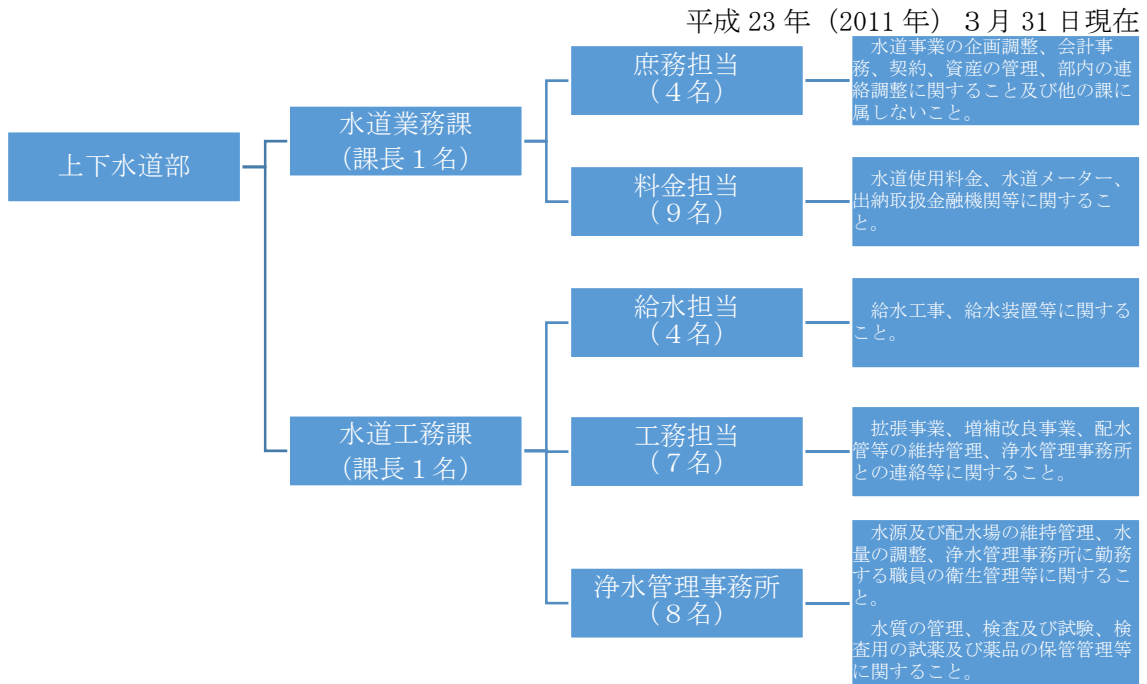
平成 23 年（2011 年） 3 月 31 日現在

上下水道部

水道業務課
（課長１名）

庶務担当
（４名）

水道事業の企画調整、会計事務、契約、資産の管理、部内の連絡調整に関すること及び他の課に属しないこと。

料金担当
（９名）

水道使用料金、水道メーター、出納取扱金融機関等に関すること。

水道工務課
（課長１名）

給水担当
（４名）

給水工事、給水装置等に関すること。

工務担当
（７名）

拡張事業、増補改良事業、配水管等の維持管理、浄水管理事務所との連絡等に関すること。

浄水管理事務所
（８名）

水源及び配水場の維持管理、水量の調整、浄水管理事務所に勤務する職員の衛生管理等に関すること。

水質の管理、検査及び試験、検査用の試薬及び薬品の保管管理等に関すること。